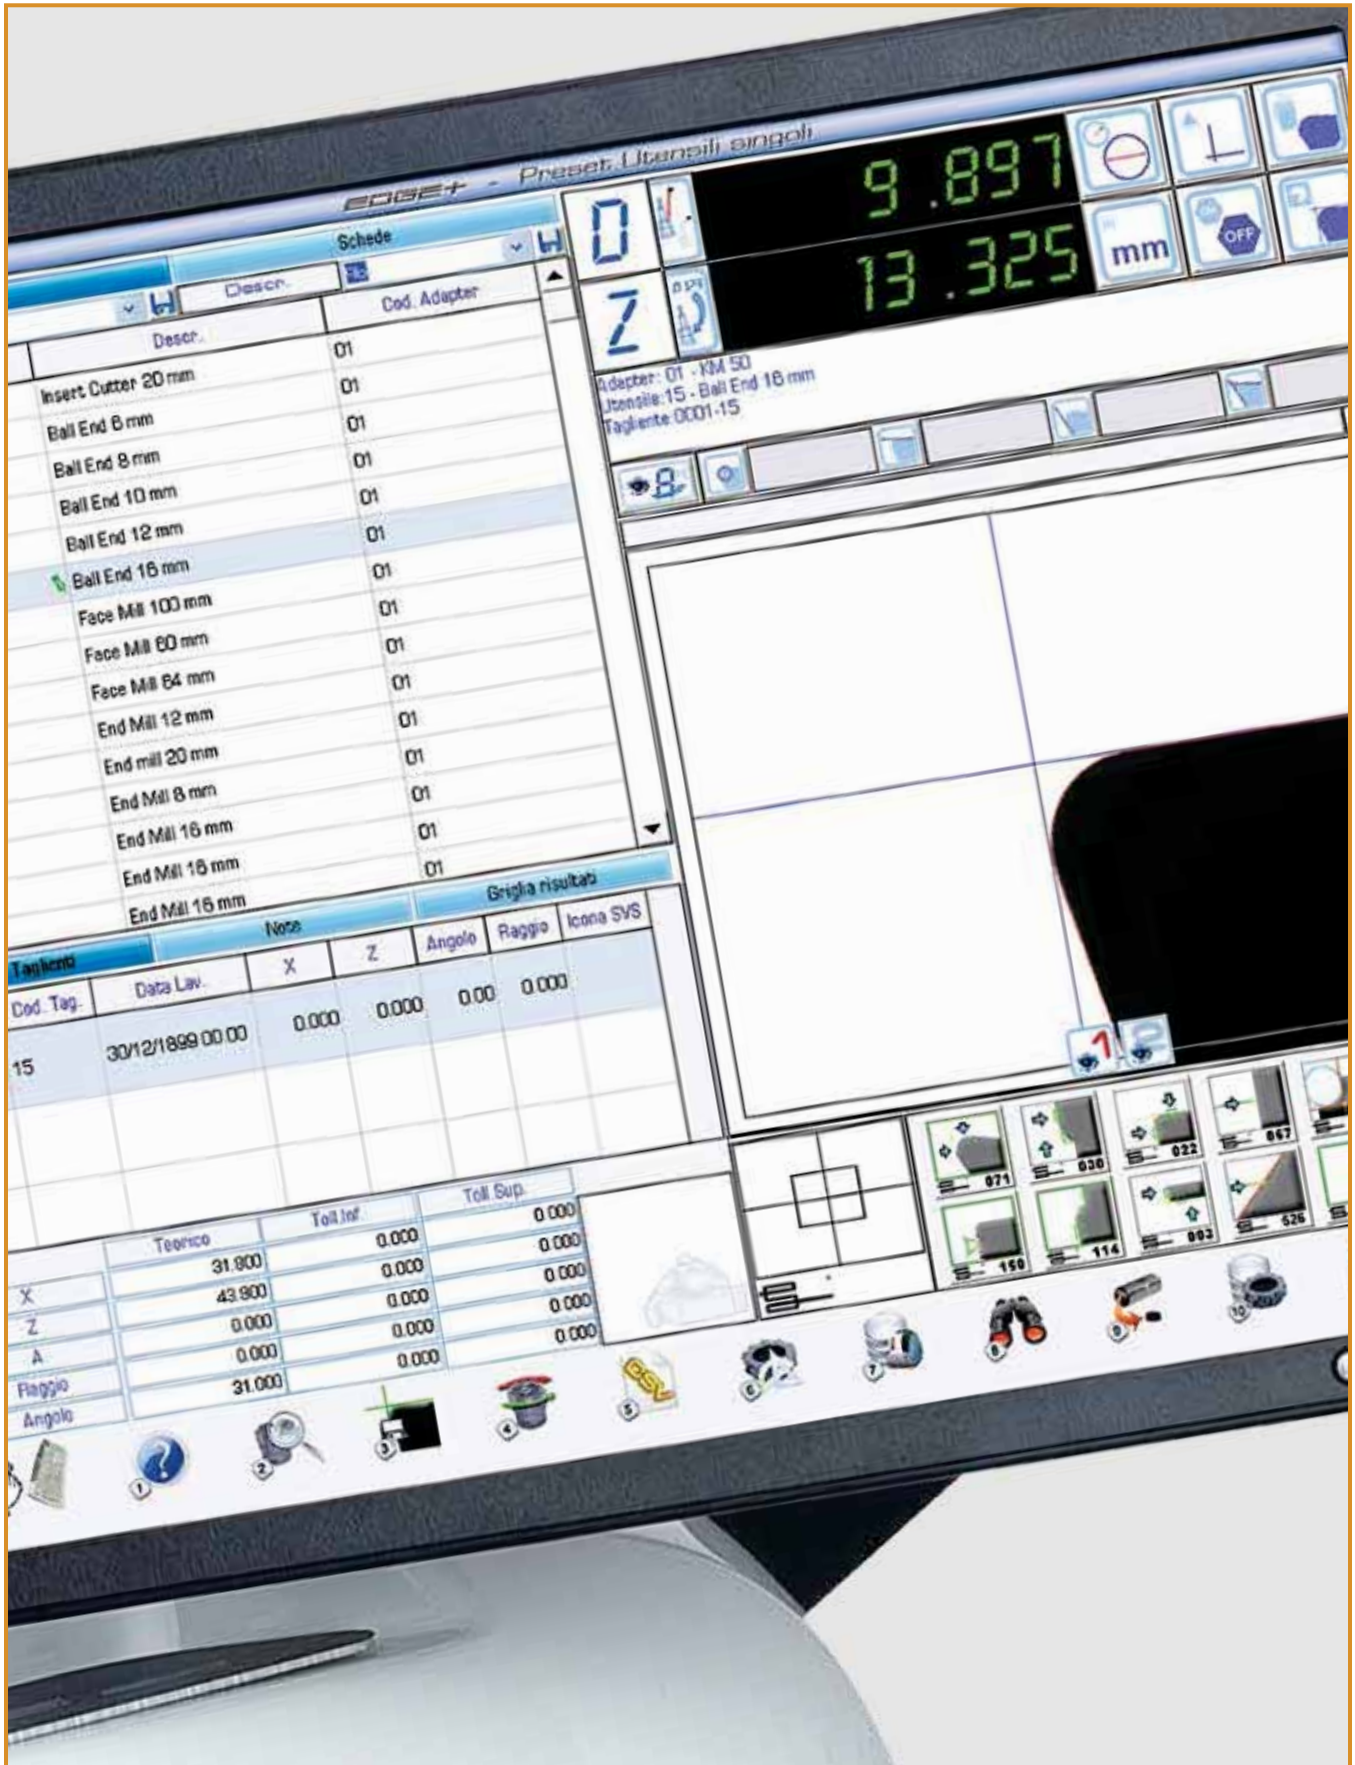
EDGE+ - Preset Utensili singoli

Schede

Descr.

Cod. Adapter

| Descr. | Cod. Adapter |
|---|---|
| Insert Cutter 20 mm | 01 |
| Ball End 6 mm | 01 |
| Ball End 8 mm | 01 |
| Ball End 10 mm | 01 |
| Ball End 12 mm | 01 |
| Ball End 16 mm | 01 |
| Face Mill 100 mm | 01 |
| Face Mill 60 mm | 01 |
| Face Mill 64 mm | 01 |
| End Mill 12 mm | 01 |
| End mill 20 mm | 01 |
| End Mill 8 mm | 01 |
| End Mill 16 mm | 01 |
| End Mill 16 mm | 01 |
| End Mill 16 mm | |

D 9.897
Z 13.325
mm
OFF

Adapter: 01 - KM 50
Utensile:15 - Ball End 16 mm
Tagliente:0001-15

Tagliente
Note
Griglia risultati

| Cod. Tag. | Data Lav. | X | Z | Angolo | Raggio | Icona SVS |
|---|---|---|---|---|---|---|
| 15 | 30/12/1899 00.00 | 0.000 | 0.000 | 0.00 | 0.000 | |

| | Teorico | Toll.Inf | Toll.Sup |
|---|---|---|---|
| | 31.800 | 0.000 | 0.000 |
| X | 43.900 | 0.000 | 0.000 |
| Z | 0.000 | 0.000 | 0.000 |
| A | 0.000 | 0.000 | 0.000 |
| Raggio | 31.000 | 0.000 | 0.000 |
| Angolo | | | |

071 030 022 067
150 114 003 526

1 2 3 4 5 6 7 8 9 10